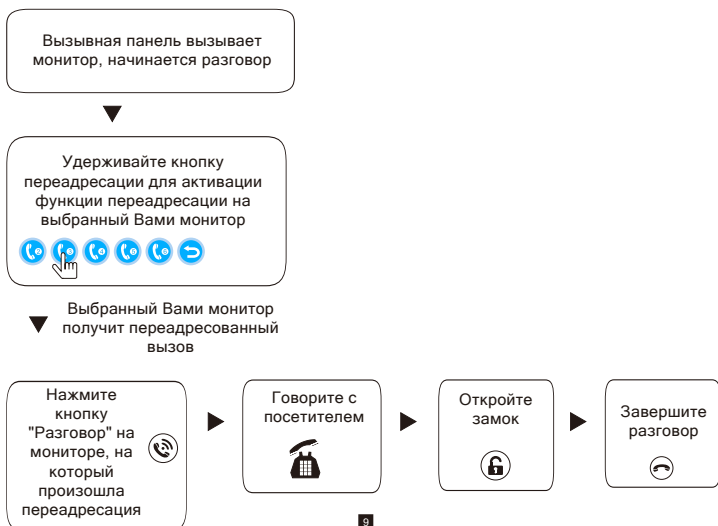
Вызывная панель вызывает монитор, начинается разговор

Удерживайте кнопку переадресации для активации функции переадресации на выбранный Вами монитор

Выбранный Вами монитор получит переадресованный вызов

Нажмите кнопку "Разговор" на мониторе, на который произошла переадресация

Говорите с посетителем

Откройте замок

Завершите разговор

9